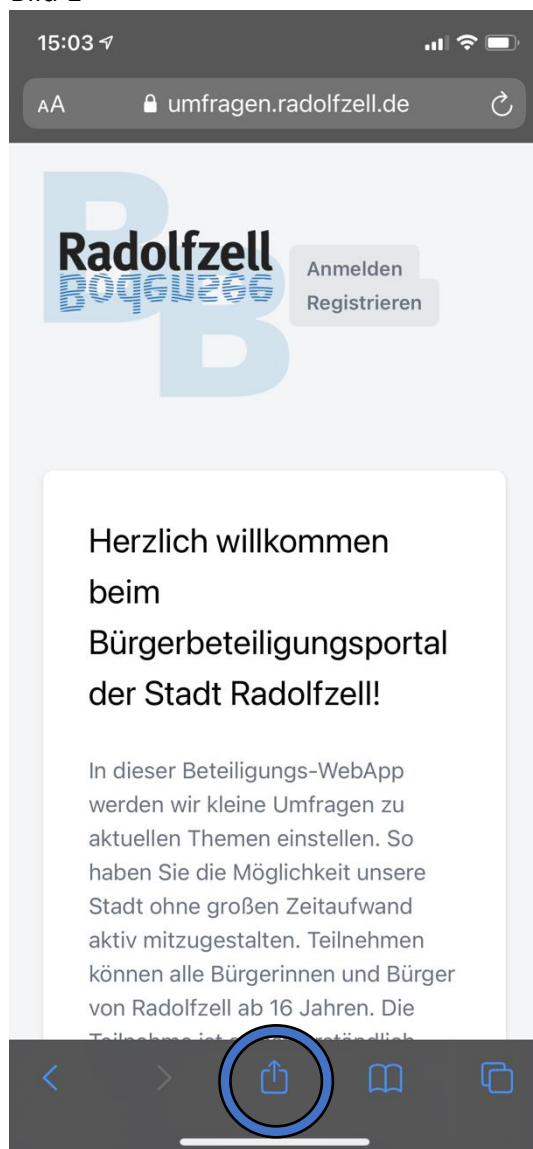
Bild 2

15:03

AA umfragen.radolfzell.de

Radolfzell
Bodensee

Anmelden
Registrieren

Herzlich willkommen beim Bürgerbeteiligungsportal der Stadt Radolfzell!

In dieser Beteiligungs-WebApp werden wir kleine Umfragen zu aktuellen Themen einstellen. So haben Sie die Möglichkeit unsere Stadt ohne großen Zeitaufwand aktiv mitzugestalten. Teilnehmen können alle Bürgerinnen und Bürger von Radolfzell ab 16 Jahren. Die Teilnahme ist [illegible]ständlich